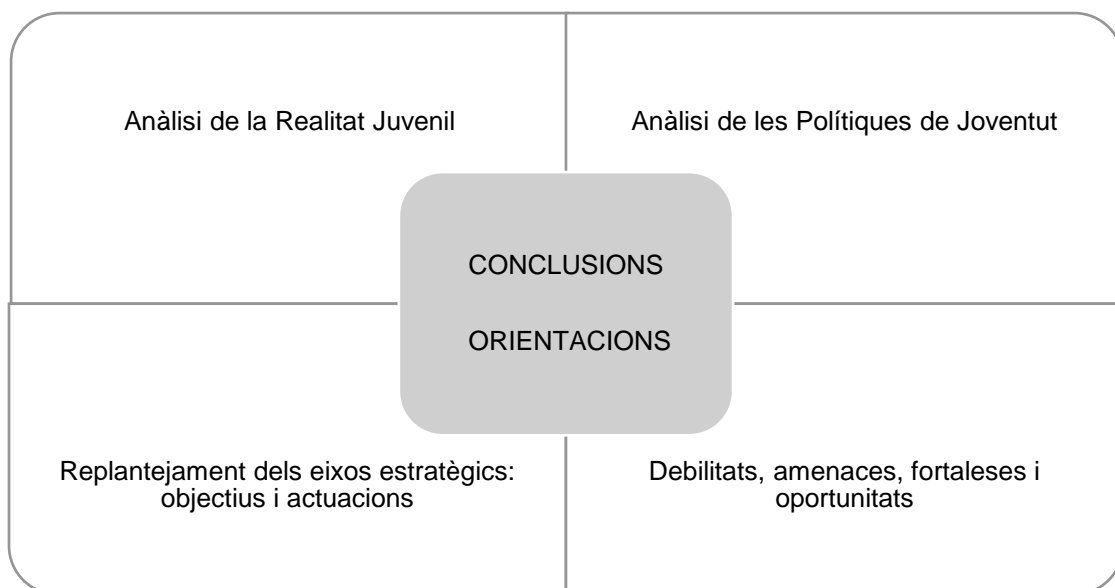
Anàlisi de la Realitat Juvenil

Anàlisi de les Polítiques de Joventut

CONCLUSIONS

ORIENTACIONS

Replantejament dels eixos estratègics: objectius i actuacions

Debilitats, amenaces, fortaleses i oportunitats